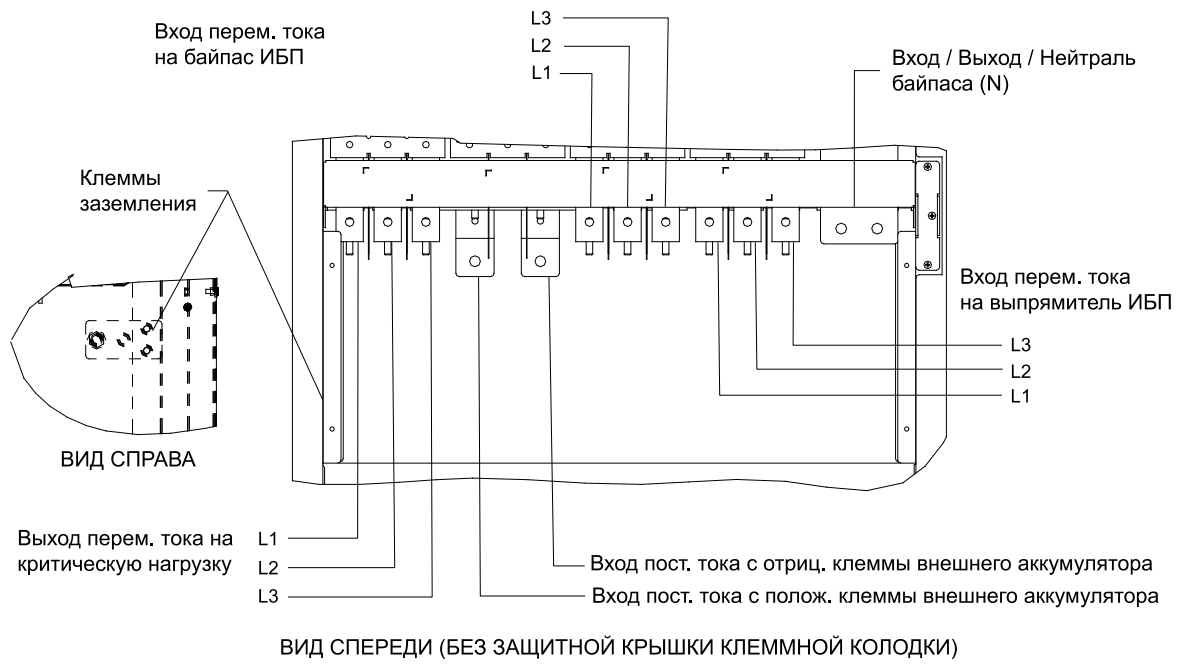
Вход перем. тока на байпас ИБП

L3
L2
L1

Вход / Выход / Нейтраль байпаса (N)

Клеммы заземления

Вход перем. тока на выпрямитель ИБП

L3
L2
L1

ВИД СПРАВА

Выход перем. тока на критическую нагрузку

L1
L2
L3

Вход пост. тока с отриц. клеммы внешнего аккумулятора
Вход пост. тока с полож. клеммы внешнего аккумулятора

ВИД СПЕРЕДИ (БЕЗ ЗАЩИТНОЙ КРЫШКИ КЛЕММНОЙ КОЛОДКИ)